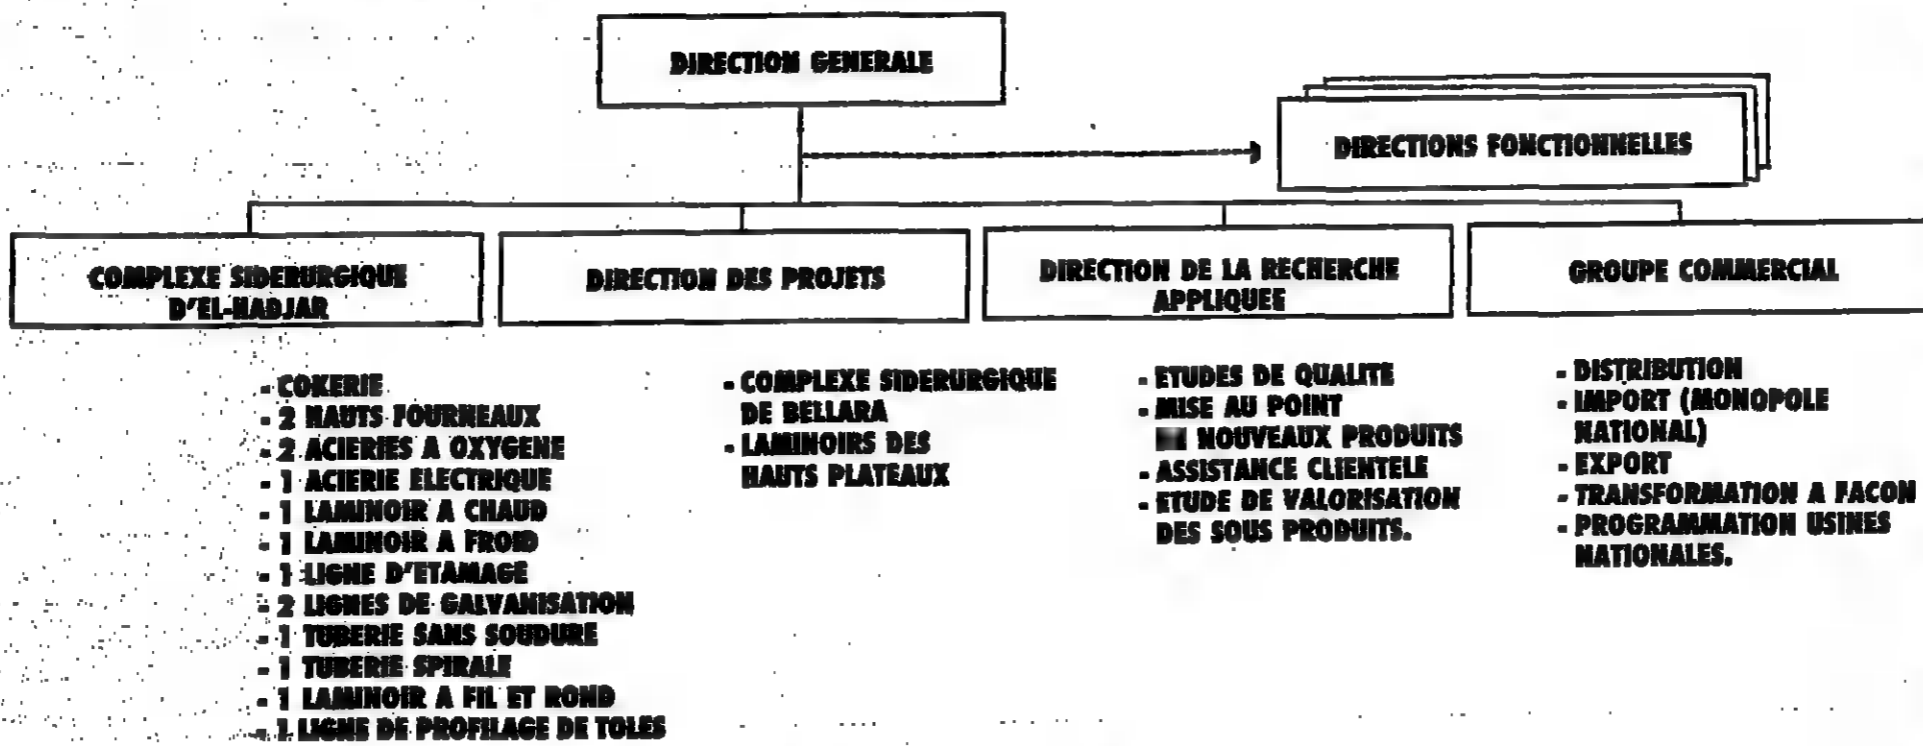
DIRECTION GENERALE

DIRECTIONS FONCTIONNELLES

COMPLEXE SIDERURGIQUE D'EL-HADJAR

DIRECTION DES PROJETS

DIRECTION DE LA RECHERCHE APPLIQUEE

GROUPE COMMERCIAL

- COKERIE
- 2 HAUTS FOURNEAUX
- 2 ACIERIES A OXYGENE
- 1 ACIERIE ELECTRIQUE
- 1 LAMINOIR A CHAUD
- 1 LAMINOIR A FROID
- 1 LIGNE D'ETAMAGE
- 2 LIGNES DE GALVANISATION
- 1 TUBERIE SANS SOUDURE
- 1 TUBERIE SPIRALE
- 1 LAMINOIR A FIL ET ROND
- 1 LIGNE DE PROFILAGE DE TOLES

- COMPLEXE SIDERURGIQUE DE BELLARA
- LAMINOIRS DES HAUTS PLATEAUX

- ETUDES DE QUALITE
- MISE AU POINT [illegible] NOUVEAUX PRODUITS
- ASSISTANCE CLIENTELE
- ETUDE DE VALORISATION DES SOUS PRODUITS.

- DISTRIBUTION
- IMPORT (MONOPOLE NATIONAL)
- EXPORT
- TRANSFORMATION A FACON
- PROGRAMMATION USINES NATIONALES.